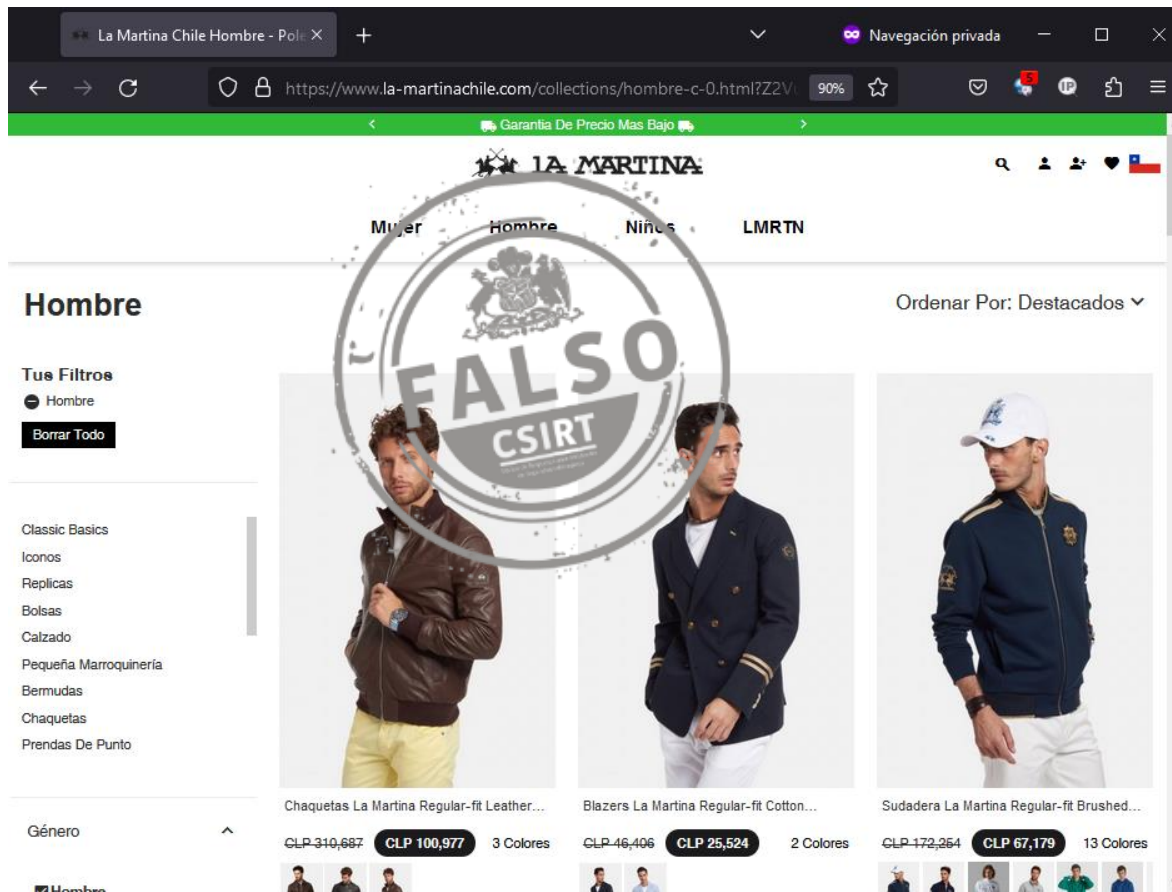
La Martina Chile Hombre - Pole ×
+
Navegación privada
https://www.la-martinachile.com/collections/hombre-c-0.html?Z2V
90%
5
Garantia De Precio Mas Bajo
LA MARTINA
Mujer Hombre Niños LMRTN
FALSO
CSIRT
Hombre
Ordenar Por: Destacados
Tus Filtros
Hombre
Borrar Todo
Classic Basics
Iconos
Replicas
Bolsas
Calzado
Pequeña Marroquinería
Bermudas
Chaquetas
Prendas De Punto
Género
Hombre
Chaquetas La Martina Regular-fit Leather...
CLP 310,687 CLP 100,977 3 Colores
Blazers La Martina Regular-fit Cotton...
CLP 46,406 CLP 25,524 2 Colores
Sudadera La Martina Regular-fit Brushed...
CLP 172,254 CLP 67,179 13 Colores